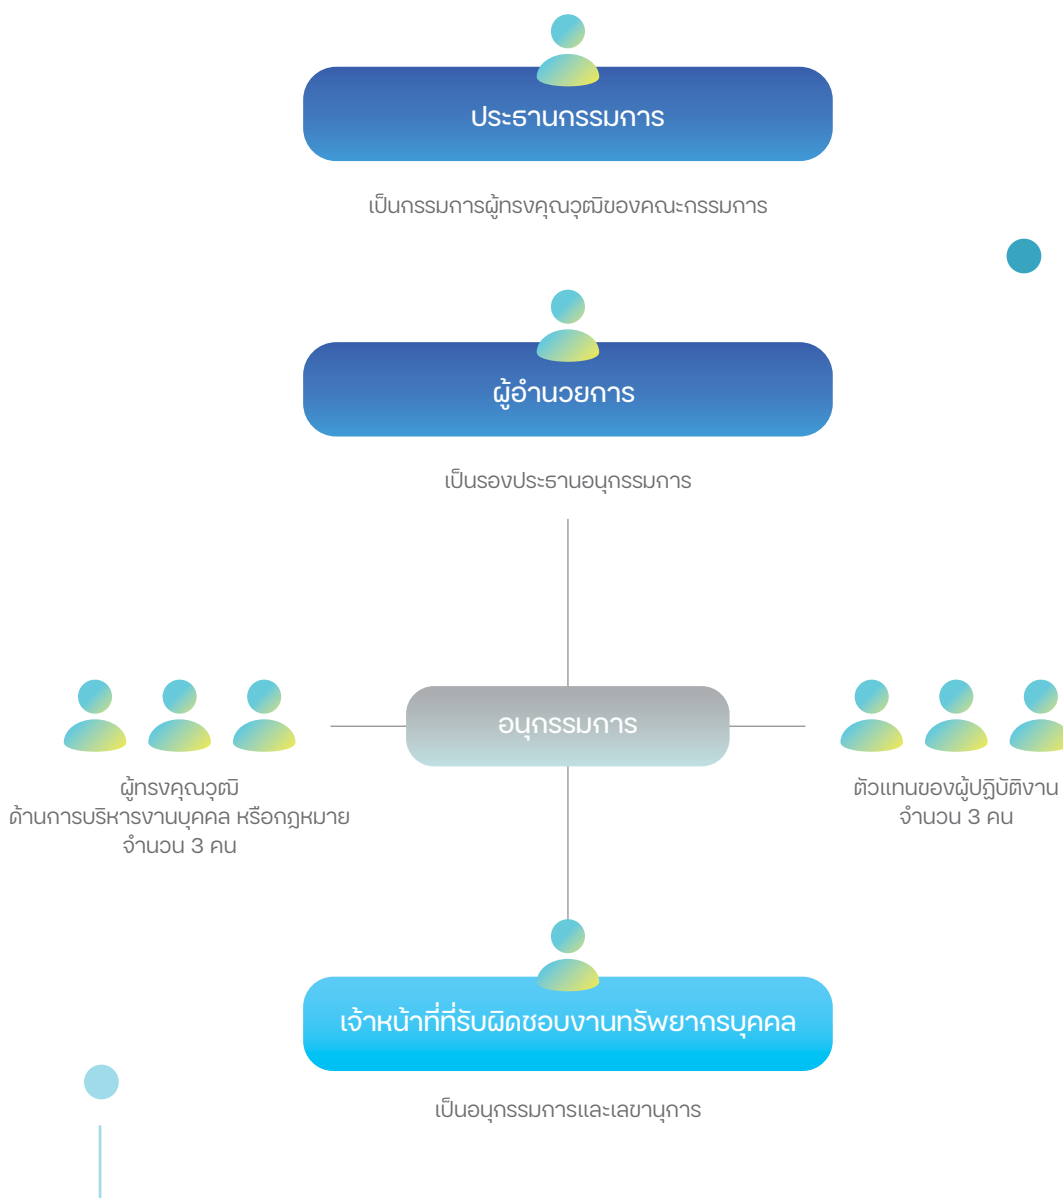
ประธานกรรมการ

เป็นกรรมการผู้ทรงคุณวุฒิของคณะกรรมการ

ผู้อำนวยการ

เป็นรองประธานอนุกรรมการ

อนุกรรมการ

ผู้ทรงคุณวุฒิ
ด้านการบริหารงานบุคคล หรือกฎหมาย
จำนวน 3 คน

ตัวแทนของผู้ปฏิบัติงาน
จำนวน 3 คน

เจ้าหน้าที่ที่รับผิดชอบงานทรัพยากรบุคคล

เป็นอนุกรรมการและเลขานุการ